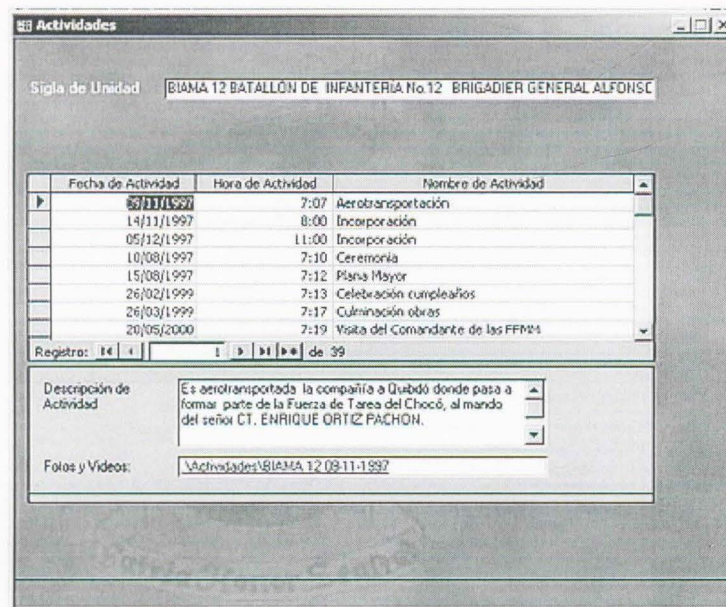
Actividades

Sigla de Unidad BIAMA 12 BATALLÓN DE INFANTERIA No.12 BRIGADIER GENERAL ALFONSC

| Fecha de Actividad | Hora de Actividad | Nombre de Actividad |
|---|---|---|
| 08/11/1997 | 7:07 | Aerotransportación |
| 14/11/1997 | 8:00 | Incorporación |
| 05/12/1997 | 11:00 | Incorporación |
| 10/08/1997 | 7:10 | Ceremonia |
| 15/08/1997 | 7:12 | Plana Mayor |
| 26/02/1999 | 7:13 | Celebración cumpleaños |
| 26/03/1999 | 7:17 | Culminación obras |
| 20/05/2000 | 7:19 | Visita del Comandante de las FFMM |

Registro: 1 de 39

Descripción de Actividad: Es aerotransportada la compañía a Quibdó donde pasa a formar parte de la Fuerza de Tarea del Chocó, al mando del señor CT. ENRIQUE ORTIZ PACHON.

Fotos y Videos: \Actividades\BIAMA 12 08-11-1997